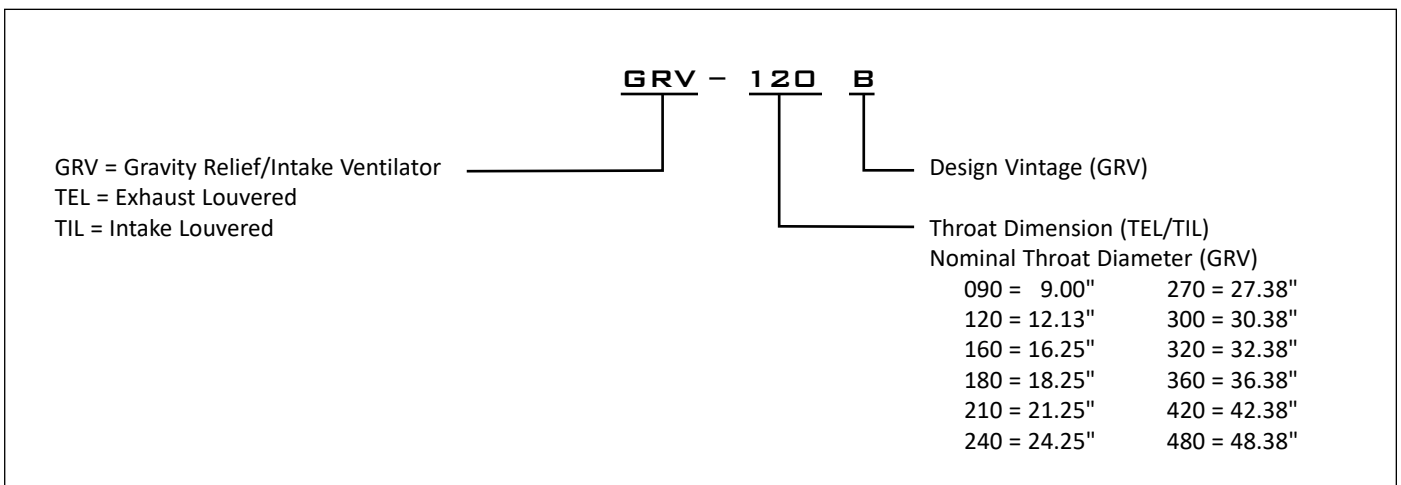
GRV – 120 B

GRV = Gravity Relief/Intake Ventilator
TEL = Exhaust Louvered
TIL = Intake Louvered

Design Vintage (GRV)

Throat Dimension (TEL/TIL)
Nominal Throat Diameter (GRV)

090 = 9.00"
120 = 12.13"
160 = 16.25"
180 = 18.25"
210 = 21.25"
240 = 24.25"

270 = 27.38"
300 = 30.38"
320 = 32.38"
360 = 36.38"
420 = 42.38"
480 = 48.38"